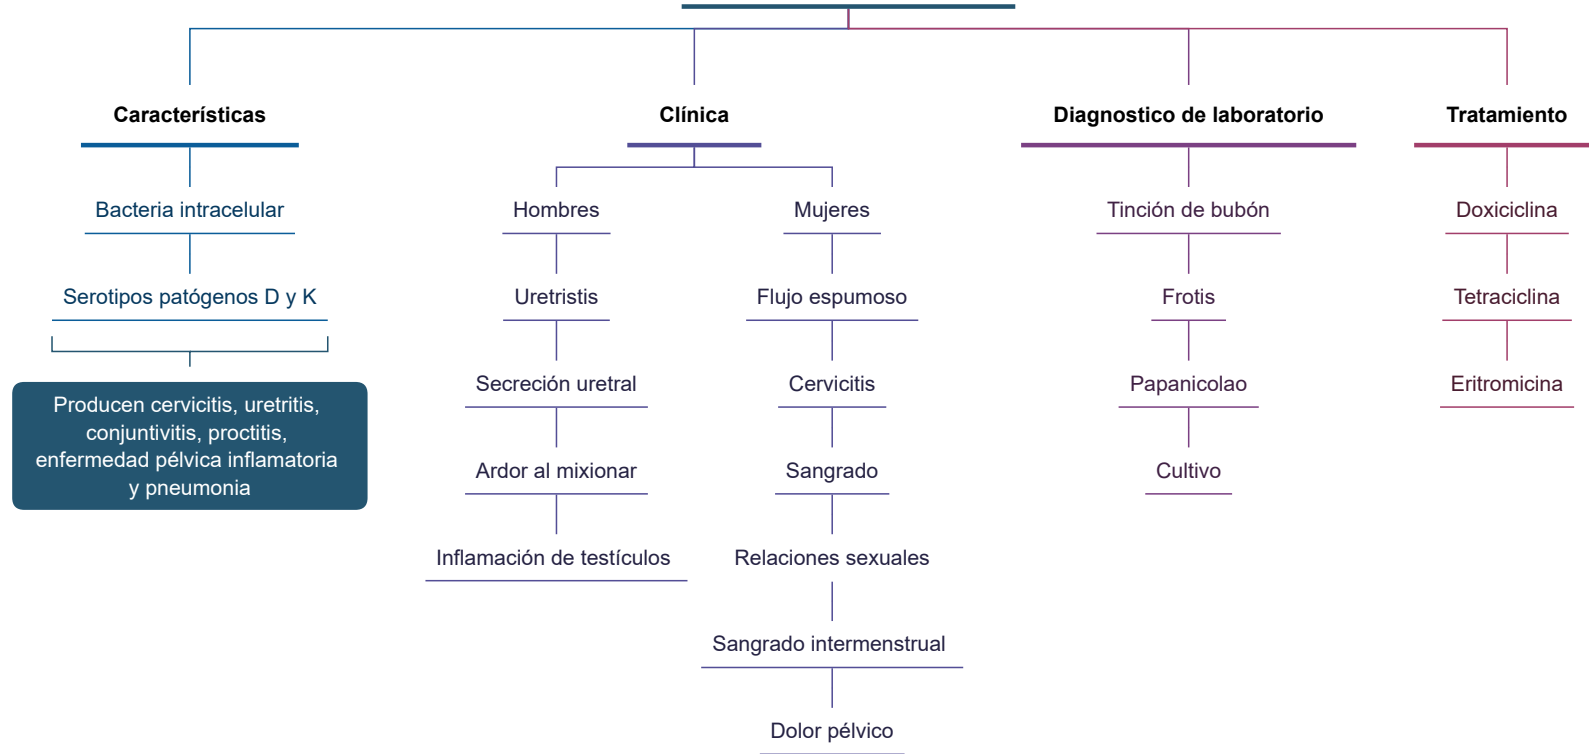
Características

Bacteria intracelular

Serotipos patógenos D y K

Producen cervicitis, uretritis, conjuntivitis, proctitis, enfermedad pélvica inflamatoria y pneumonia

Clínica

Hombres

Uretristis

Secreción uretral

Ardor al mixionar

Inflamación de testículos

Mujeres

Flujo espumoso

Cervicitis

Sangrado

Relaciones sexuales

Sangrado intermenstrual

Dolor pélvico

Diagnostico de laboratorio

Tinción de bubón

Frotis

Papanicolao

Cultivo

Tratamiento

Doxiciclina

Tetraciclina

Eritromicina